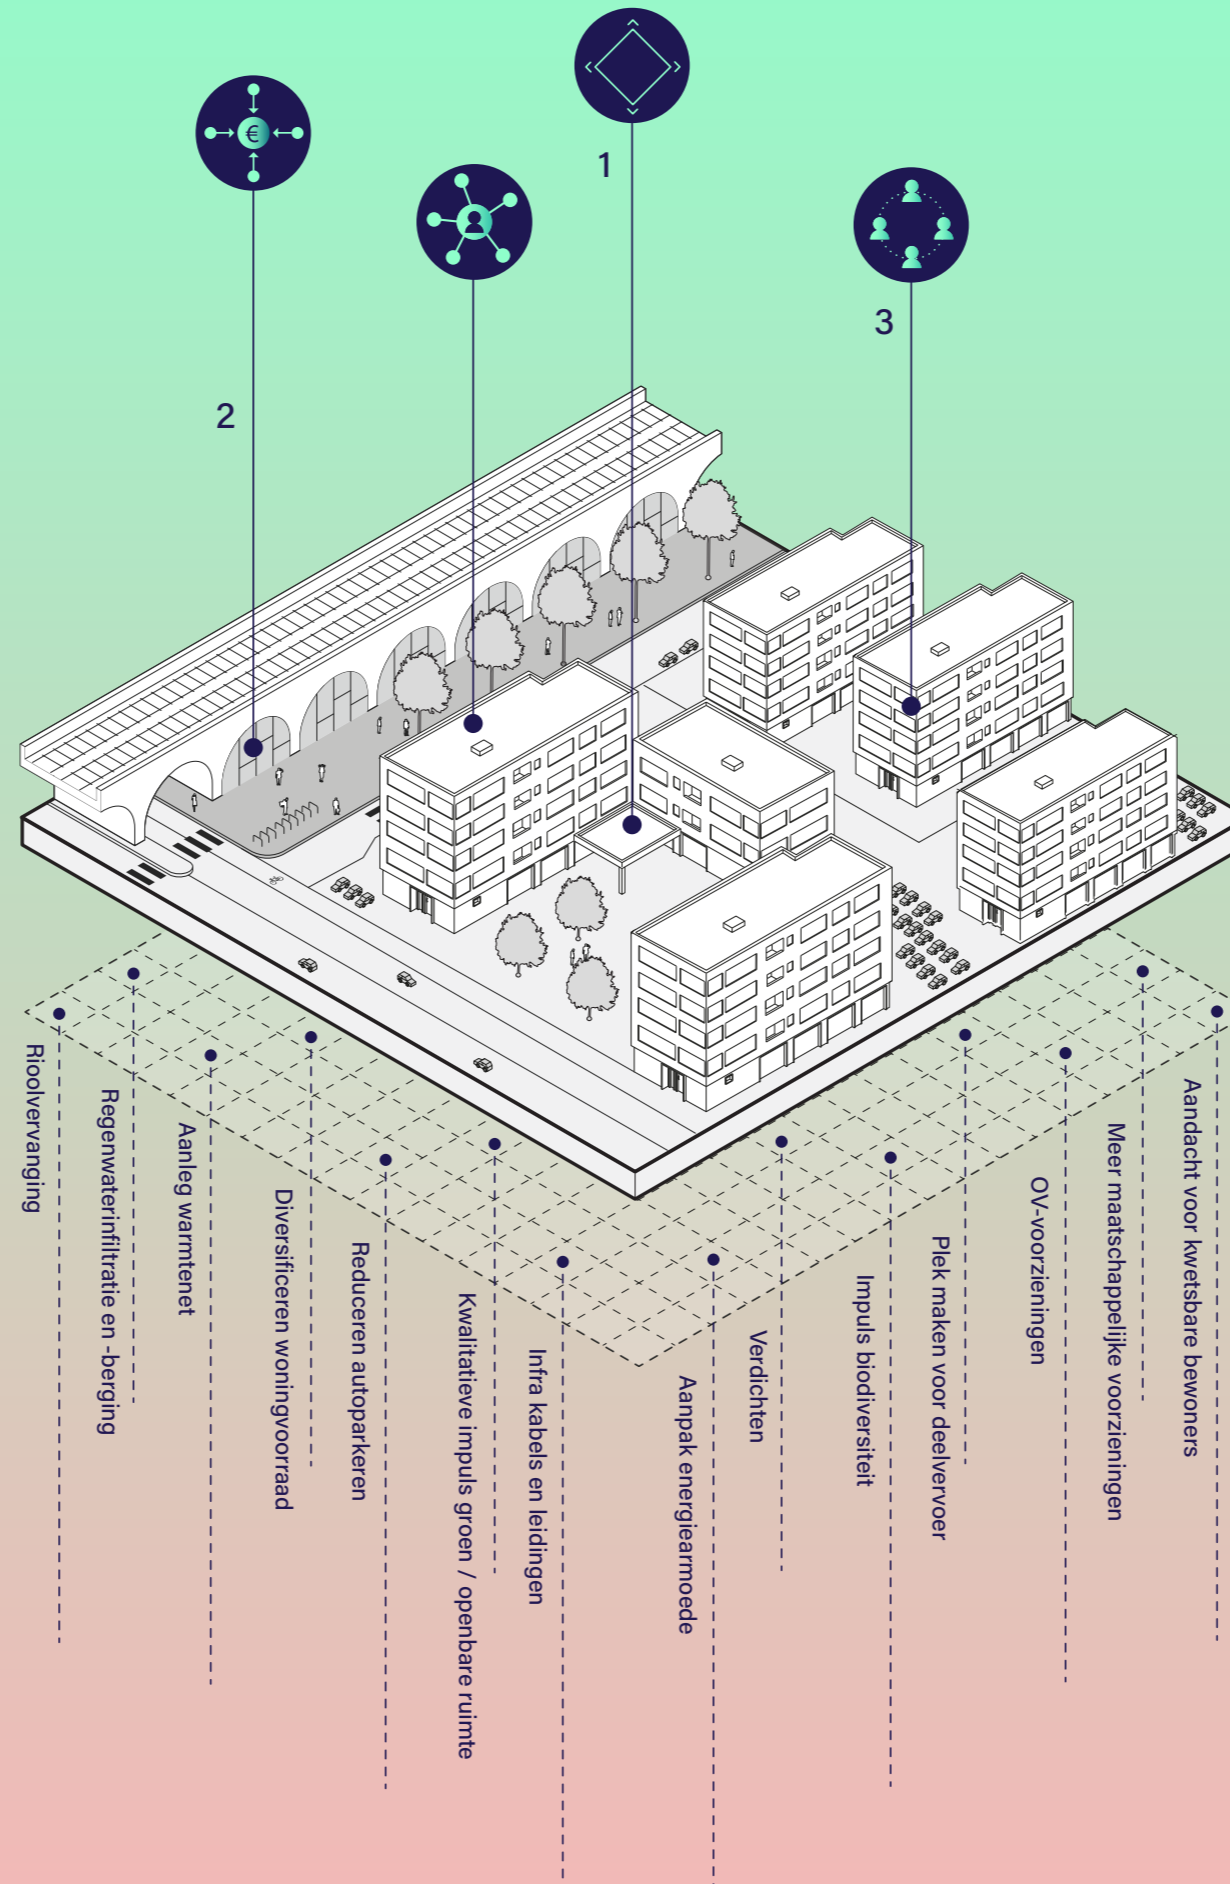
1

2

3

Rioolvervanging

Regenwaterinfiltratie en -berging

Aanleg warmtenet

Diversificeren woningvoorraad

Reduceren autoparkeren

Kwalitatieve impuls groen / openbare ruimte

Infra kabels en leidingen

Aanpak energiearmoede

Verdichten

Impuls biodiversiteit

Plek maken voor deelvervoer

OV-voorzieningen

Meer maatschappelijke voorzieningen

Aandacht voor kwetsbare bewoners